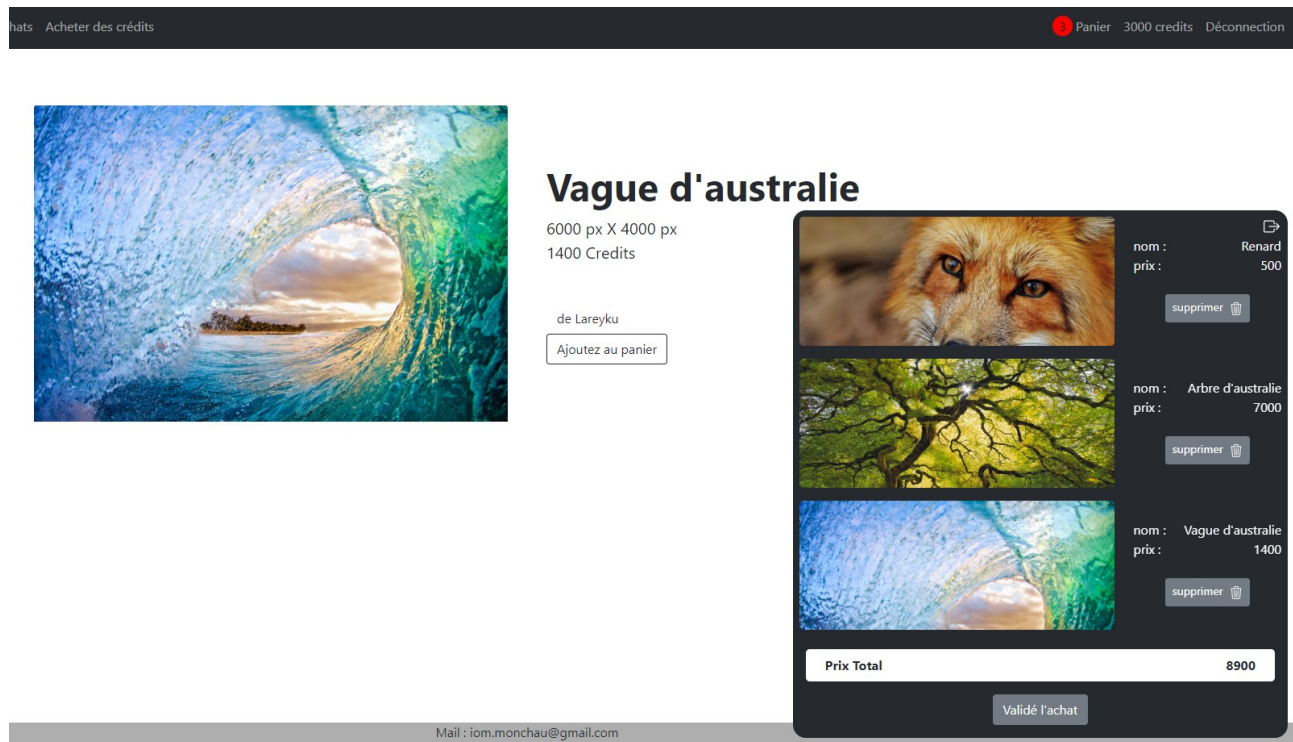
hats Acheter des crédits

3 Panier 3000 credits Déconnection

Vague d'australie

6000 px X 4000 px
1400 Credits

de Lareyku

Ajoutez au panier

nom : Renard
prix : 500

supprimer

nom : Arbre d'australie
prix : 7000

supprimer

nom : Vague d'australie
prix : 1400

supprimer

Prix Total 8900

Validé l'achat

Mail : iom.monchau@gmail.com